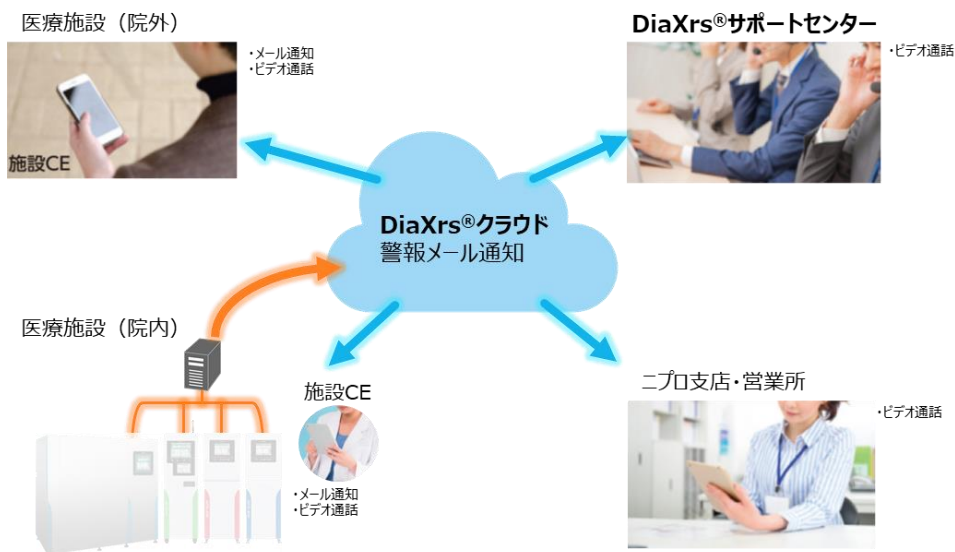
医療施設（院外）

・メール通知
・ビデオ通話

施設CE

DiaXrs®サポートセンター

・ビデオ通話

DiaXrs®クラウド
警報メール通知

医療施設（院内）

施設CE

・メール通知
・ビデオ通話

ニプロ支店・営業所

・ビデオ通話